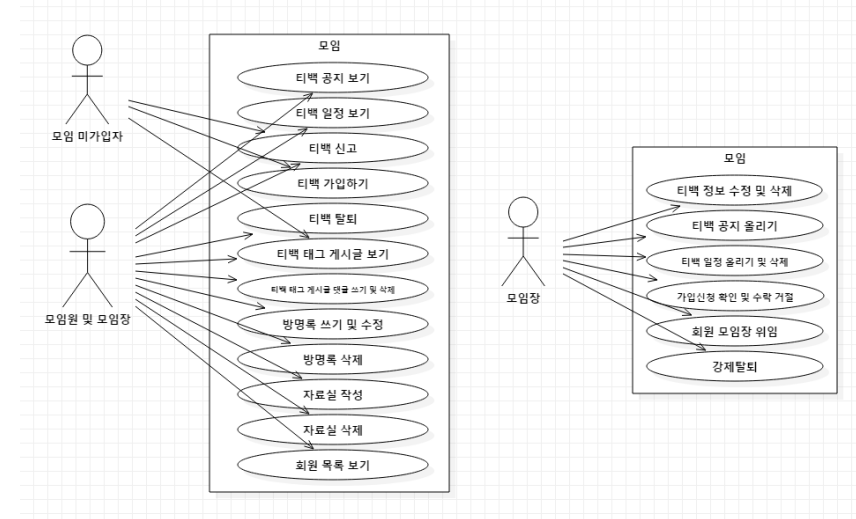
모임 미가입자

모임원 및 모임장

모임

티백 공지 보기

티백 일정 보기

티백 신고

티백 가입하기

티백 탈퇴

티백 태그 게시글 보기

티백 태그 게시글 댓글 쓰기 및 삭제

방명록 쓰기 및 수정

방명록 삭제

자료실 작성

자료실 삭제

회원 목록 보기

모임장

모임

티백 정보 수정 및 삭제

티백 공지 올리기

티백 일정 올리기 및 삭제

가입신청 확인 및 수락 거절

회원 모임장 위임

강제탈퇴